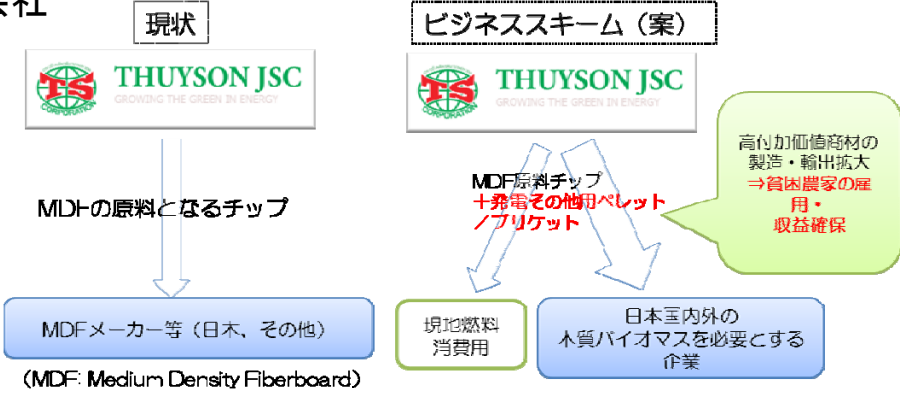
本社

現状

TS CORPORATION THUYSON JSC GROWING THE GREEN IN ENERGY

MDFの原料となるチップ

MDFメーカー等（日本、その他）

（MDF: Medium Density Fiberboard）

ビジネススキーム（案）

TS CORPORATION THUYSON JSC GROWING THE GREEN IN ENERGY

MDF原料チップ
＋発電その他用ペレット／ブリケット

高付加価値商材の製造・輸出拡大
⇒貧困農家の雇用・収益確保

現地燃料消費用

日本国内外の木質バイオマスを必要とする企業